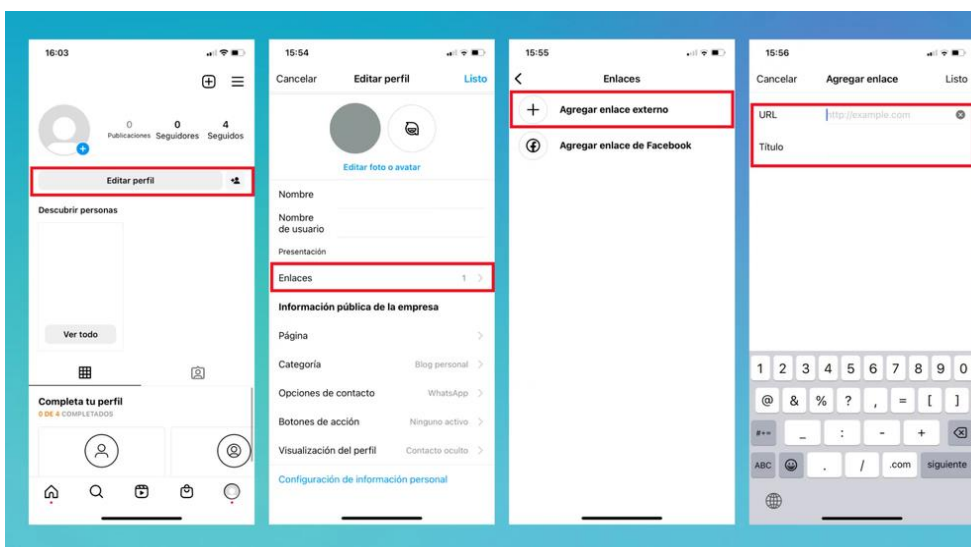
16:03

0 Publicaciones 0 Seguidores 4 Seguidos

Editar perfil

Descubrir personas

Ver todo

Completa tu perfil
0 DE 4 COMPLETADOS

15:54

Cancelar Editar perfil Listo

Editar foto o avatar

Nombre

Nombre de usuario

Presentación

Enlaces 1

Información pública de la empresa

Página

Categoría Blog personal

Opciones de contacto WhatsApp

Botones de acción Ninguno activo

Visualización del perfil Contacto oculto

Configuración de información personal

15:55

Enlaces

Agregar enlace externo

Agregar enlace de Facebook

15:56

Cancelar Agregar enlace Listo

URL http://example.com

Título

1 2 3 4 5 6 7 8 9 0

@ & % ? , = [ ]

#+= _ : - +

ABC . / .com siguiente